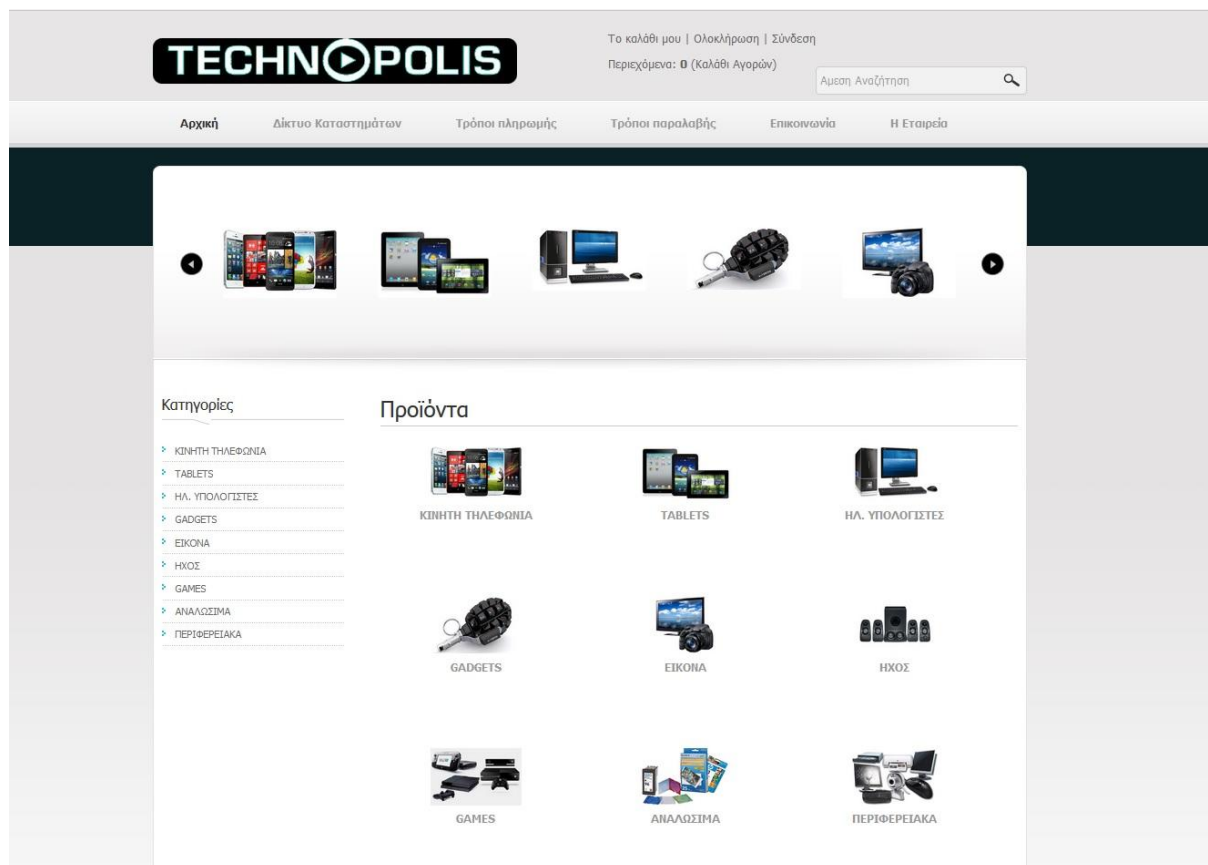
TECHNOPOLIS

Το καλάθι μου | Ολοκλήρωση | Σύνδεση

Περιεχόμενα: 0 (Καλάθι Αγορών)

Αμεση Αναζήτηση

Αρχική | Δίκτυο Καταστημάτων | Τρόποι πληρωμής | Τρόποι παραλαβής | Επικοινωνία | Η Εταιρεία

Κατηγορίες

- ΚΙΝΗΤΗ ΤΗΛΕΦΩΝΙΑ
- TABLETS
- ΗΛ. ΥΠΟΛΟΓΙΣΤΕΣ
- GADGETS
- ΕΙΚΟΝΑ
- ΗΧΟΣ
- GAMES
- ΑΝΑΛΩΣΙΜΑ
- ΠΕΡΙΦΕΡΕΙΑΚΑ

Προϊόντα

ΚΙΝΗΤΗ ΤΗΛΕΦΩΝΙΑ

TABLETS

ΗΛ. ΥΠΟΛΟΓΙΣΤΕΣ

GADGETS

ΕΙΚΟΝΑ

ΗΧΟΣ

GAMES

ΑΝΑΛΩΣΙΜΑ

ΠΕΡΙΦΕΡΕΙΑΚΑ